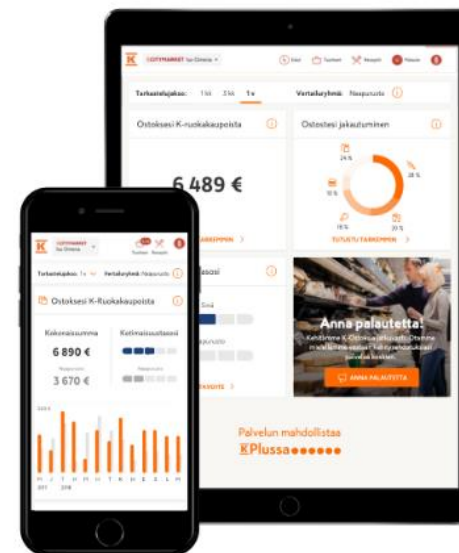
K CITYMARKET Iso Omena

Tarkastelujakso: 1 kk 3 kk 1 v Vertailuryhmä: Naapurusto

Ostoksesi K-ruokakaupoista

6 489 €

TUTUSTU TARKEMMIN >

Ostostesi jakautuminen

24 %
28 %
10 %
15 %
20 %

TUTUSTU TARKEMMIN >

Anna palautetta!

Kehitämme K-Ostoksiasi jatkuvasti. Otamme mielellämme vastaan kehitysehdotuksiasi palvelun koskien.

ANNA PALAUTETTA

Palvelun mahdollistaa
K Plussa

K CITYMARKET Iso Omena

Tarkastelujakso: 1 v Vertailuryhmä: Naapurusto

Ostoksesi K-Ruokakaupoista

Kokonaissumma
6 890 €
Naapurusto
3 670 €

Keltaisuusaste
Naapurusto

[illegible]